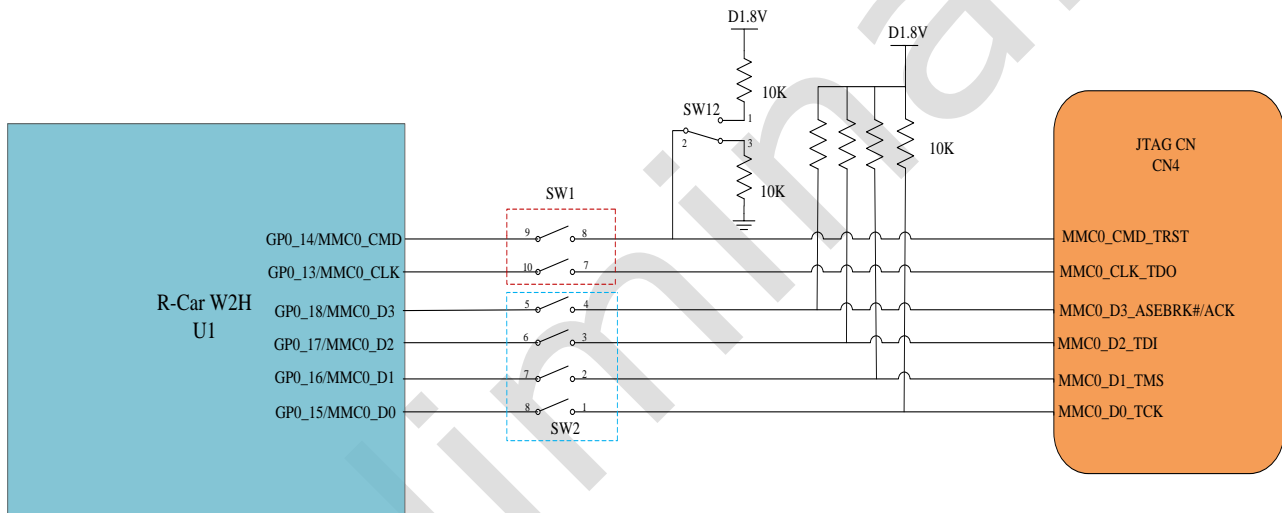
D1.8V

D1.8V

10K

SW12

1

2

3

10K

10K

JTAG CN
CN4

SW1

GP0_14/MMC0_CMD

9

8

MMC0_CMD_TRST

GP0_13/MMC0_CLK

10

7

MMC0_CLK_TDO

R-Car W2H
U1

GP0_18/MMC0_D3

5

4

MMC0_D3_ASEBRK#/ACK

GP0_17/MMC0_D2

6

3

MMC0_D2_TDI

GP0_16/MMC0_D1

7

2

MMC0_D1_TMS

GP0_15/MMC0_D0

8

1

MMC0_D0_TCK

SW2